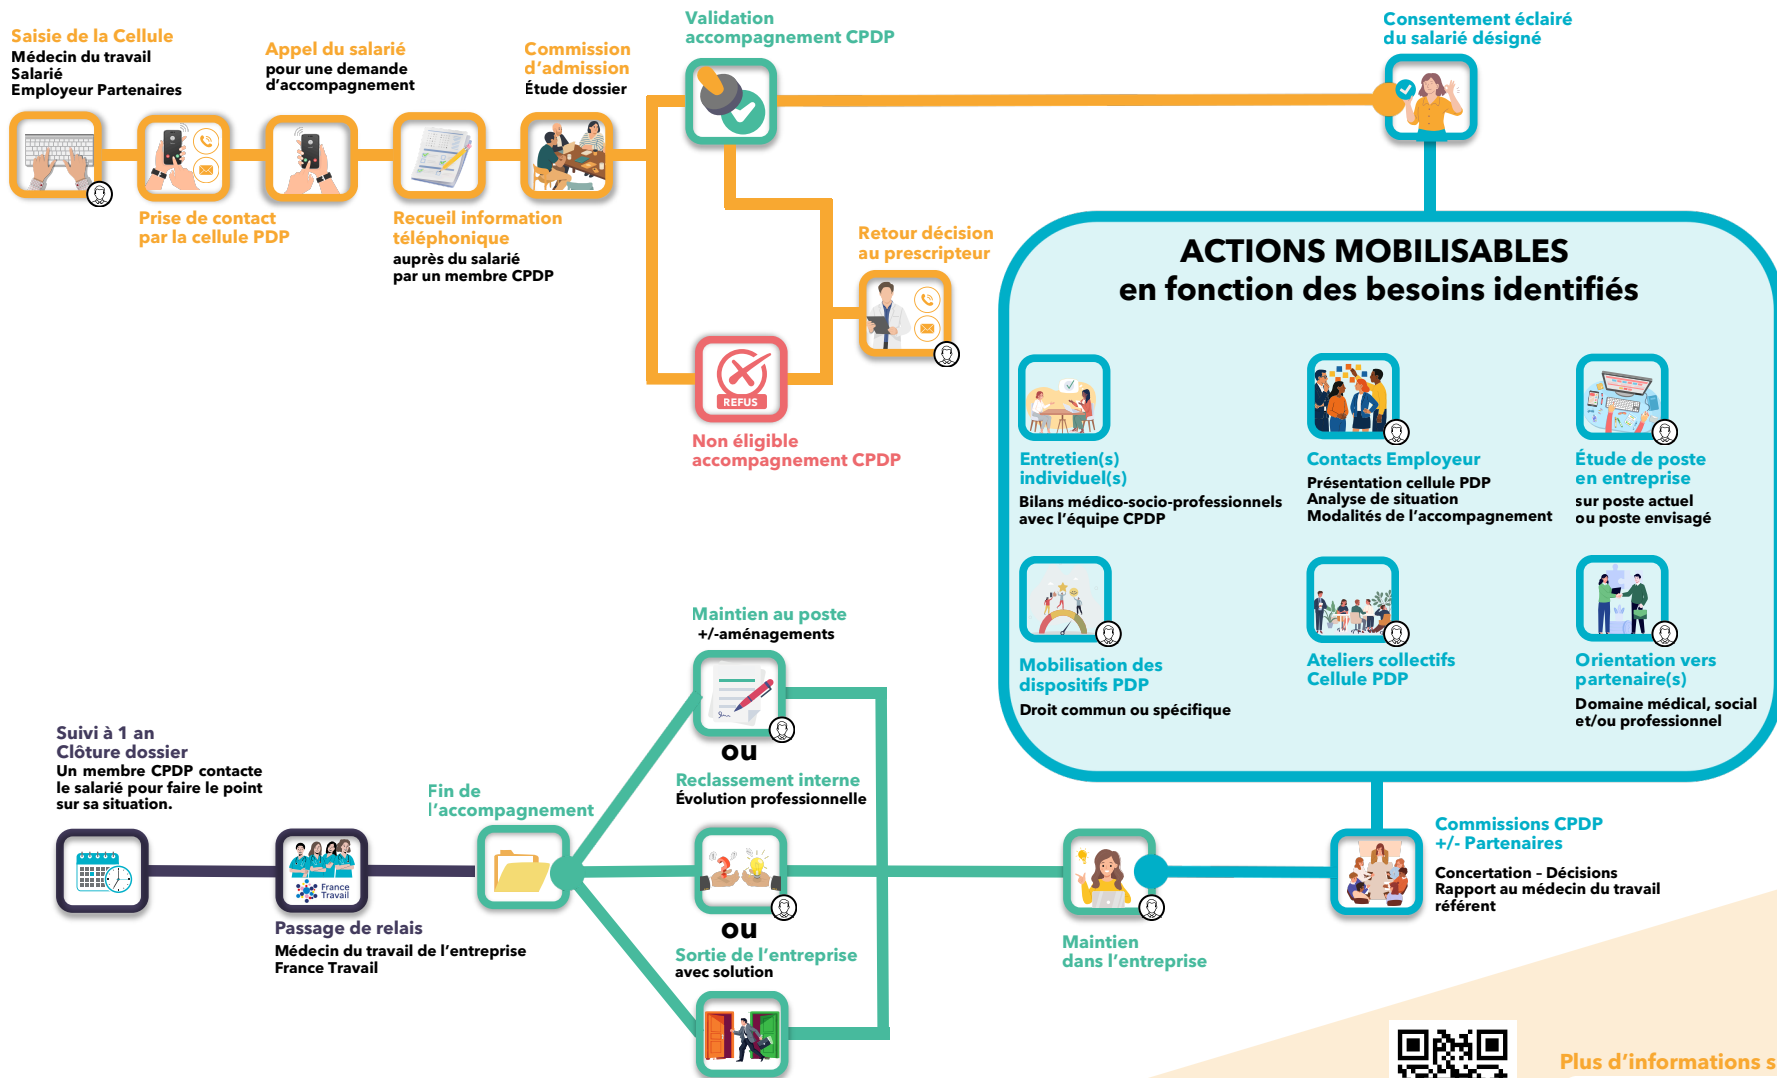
Saisie de la Cellule
Médecin du travail
Salarié
Employeur Partenaires

Appel du salarié
pour une demande d'accompagnement

Commission d'admission
Étude dossier

Validation accompagnement CPDP

Consentement éclairé du salarié désigné

Prise de contact par la cellule PDP

Recueil information téléphonique
auprès du salarié par un membre CPDP

Retour décision au prescripteur

REFUS

Non éligible accompagnement CPDP

ACTIONS MOBILISABLES
en fonction des besoins identifiés

Entretien(s) individuel(s)
Bilans médico-socio-professionnels avec l'équipe CPDP

Contacts Employeur
Présentation cellule PDP
Analyse de situation
Modalités de l'accompagnement

Étude de poste en entreprise
sur poste actuel ou poste envisagé

Mobilisation des dispositifs PDP
Droit commun ou spécifique

Ateliers collectifs Cellule PDP

Orientation vers partenaire(s)
Domaine médical, social et/ou professionnel

Maintien au poste
+/-aménagements

ou

Reclassement interne
Évolution professionnelle

ou

Sortie de l'entreprise
avec solution

Suivi à 1 an
Clôture dossier
Un membre CPDP contacte le salarié pour faire le point sur sa situation.

France Travail

Passage de relais
Médecin du travail de l'entreprise
France Travail

Fin de l'accompagnement

Maintien dans l'entreprise

Commissions CPDP
+/- Partenaires
Concertation - Décisions
Rapport au médecin du travail référent

Plus d'informations s